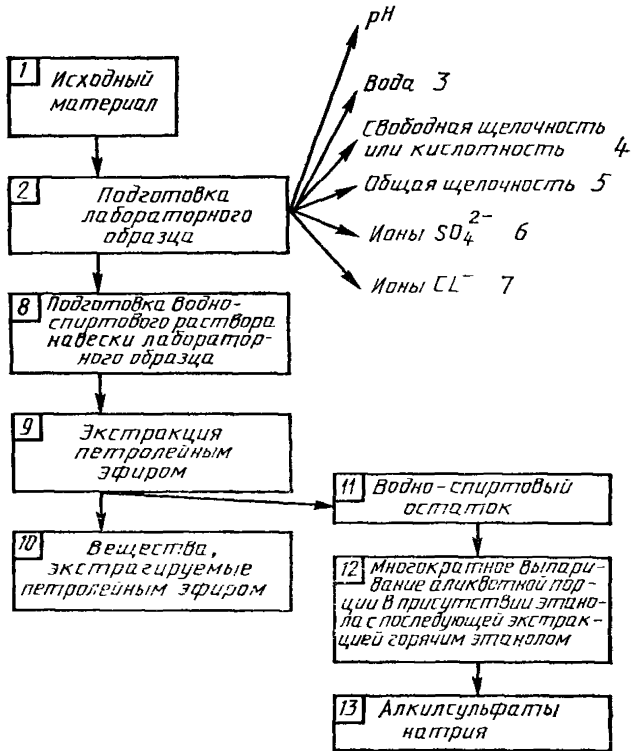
pH

1 Исходный материал

Вода 3

Свободная щелочность или кислотность 4

2 Подготовка лабораторного образца

Общая щелочность 5

Ионы $SO_4^{2-}$ 6

Ионы $CL^-$ 7

8 Подготовка водно-спиртового раствора навески лабораторного образца

9 Экстракция петролейным эфиром

11 Водно-спиртовый остаток

10 Вещества, экстрагируемые петролейным эфиром

12 Многократное выпаривание аликвотной порции в присутствии этанола с последующей экстракцией горячим этанолом

13 Алкилсульфаты натрия